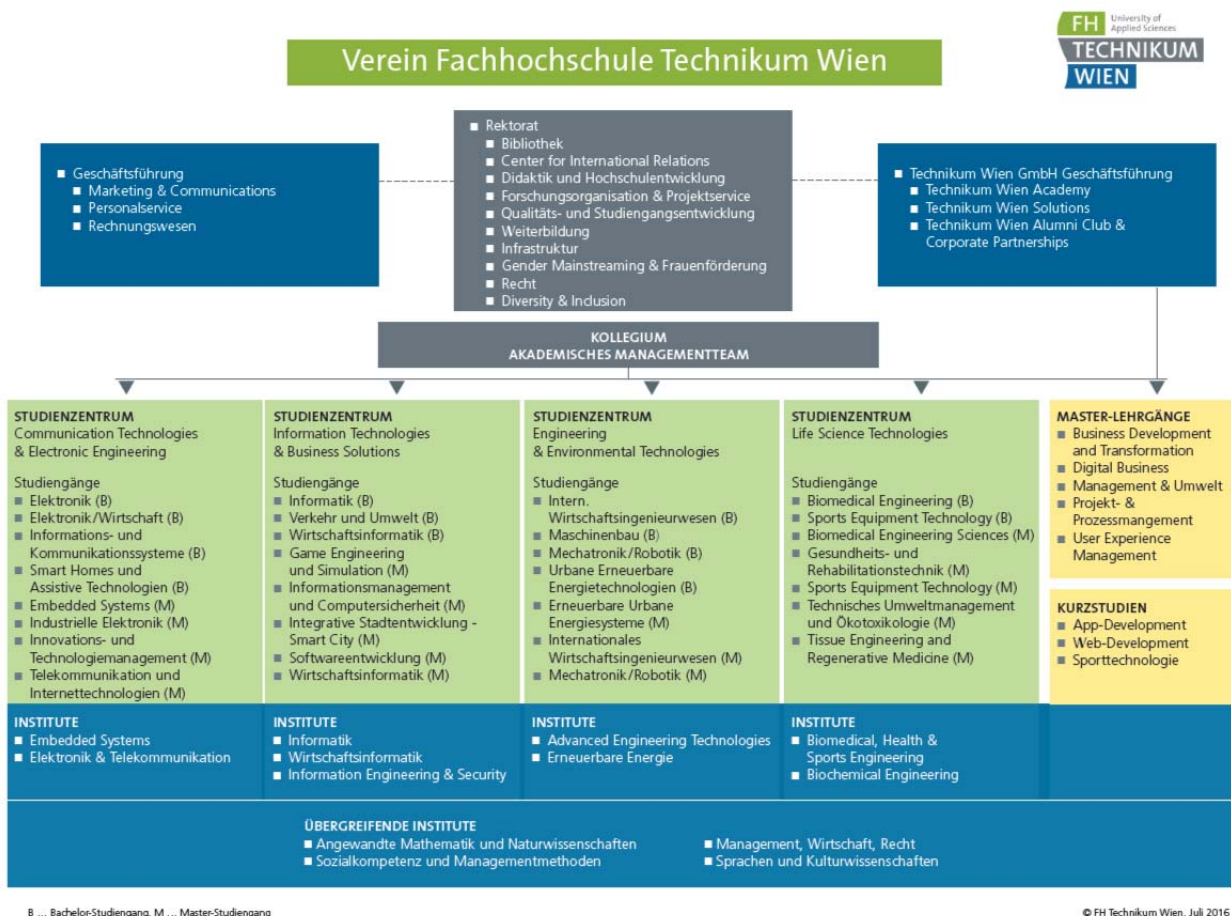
Verein Fachhochschule Technikum Wien

FH University of Applied Sciences TECHNIKUM WIEN

■ Geschäftsführung
■ Marketing & Communications
■ Personalservice
■ Rechnungswesen

■ Rektorat
■ Bibliothek
■ Center for International Relations
■ Didaktik und Hochschulentwicklung
■ Forschungsorganisation & Projektservice
■ Qualitäts- und Studiengangsentwicklung
■ Weiterbildung
■ Infrastruktur
■ Gender Mainstreaming & Frauenförderung
■ Recht
■ Diversity & Inclusion

■ Technikum Wien GmbH Geschäftsführung
■ Technikum Wien Academy
■ Technikum Wien Solutions
■ Technikum Wien Alumni Club & Corporate Partnerships

KOLLEGIUM
AKADEMISCHES MANAGEMENTTEAM

STUDIENZENTRUM
Communication Technologies & Electronic Engineering

Studiengänge
■ Elektronik (B)
■ Elektronik/Wirtschaft (B)
■ Informations- und Kommunikationssysteme (B)
■ Smart Homes und Assistive Technologien (B)
■ Embedded Systems (M)
■ Industrielle Elektronik (M)
■ Innovations- und Technologiemanagement (M)
■ Telekommunikation und Internettechnologien (M)

STUDIENZENTRUM
Information Technologies & Business Solutions

Studiengänge
■ Informatik (B)
■ Verkehr und Umwelt (B)
■ Wirtschaftsinformatik (B)
■ Game Engineering und Simulation (M)
■ Informationsmanagement und Computersicherheit (M)
■ Integrative Stadtentwicklung - Smart City (M)
■ Softwareentwicklung (M)
■ Wirtschaftsinformatik (M)

STUDIENZENTRUM
Engineering & Environmental Technologies

Studiengänge
■ Intern. Wirtschaftsingenieurwesen (B)
■ Maschinenbau (B)
■ Mechatronik/Robotik (B)
■ Urbane Erneuerbare Energietechnologien (B)
■ Erneuerbare Urbane Energiesysteme (M)
■ Internationales Wirtschaftsingenieurwesen (M)
■ Mechatronik/Robotik (M)

STUDIENZENTRUM
Life Science Technologies

Studiengänge
■ Biomedical Engineering (B)
■ Sports Equipment Technology (B)
■ Biomedical Engineering Sciences (M)
■ Gesundheits- und Rehabilitationstechnik (M)
■ Sports Equipment Technology (M)
■ Technisches Umweltmanagement und Ökotoxikologie (M)
■ Tissue Engineering and Regenerative Medicine (M)

MASTER-LEHRGÄNGE
■ Business Development and Transformation
■ Digital Business
■ Management & Umwelt
■ Projekt- & Prozessmangement
■ User Experience Management

KURZSTUDIEN
■ App-Development
■ Web-Development
■ Sporttechnologie

INSTITUTE
■ Embedded Systems
■ Elektronik & Telekommunikation

INSTITUTE
■ Informatik
■ Wirtschaftsinformatik
■ Information Engineering & Security

INSTITUTE
■ Advanced Engineering Technologies
■ Erneuerbare Energie

INSTITUTE
■ Biomedical, Health & Sports Engineering
■ Biochemical Engineering

ÜBERGREIFENDE INSTITUTE
■ Angewandte Mathematik und Naturwissenschaften
■ Sozialkompetenz und Managementmethoden
■ Management, Wirtschaft, Recht
■ Sprachen und Kulturwissenschaften

B ... Bachelor-Studiengang, M ... Master-Studiengang

© FH Technikum Wien, Juli 2016